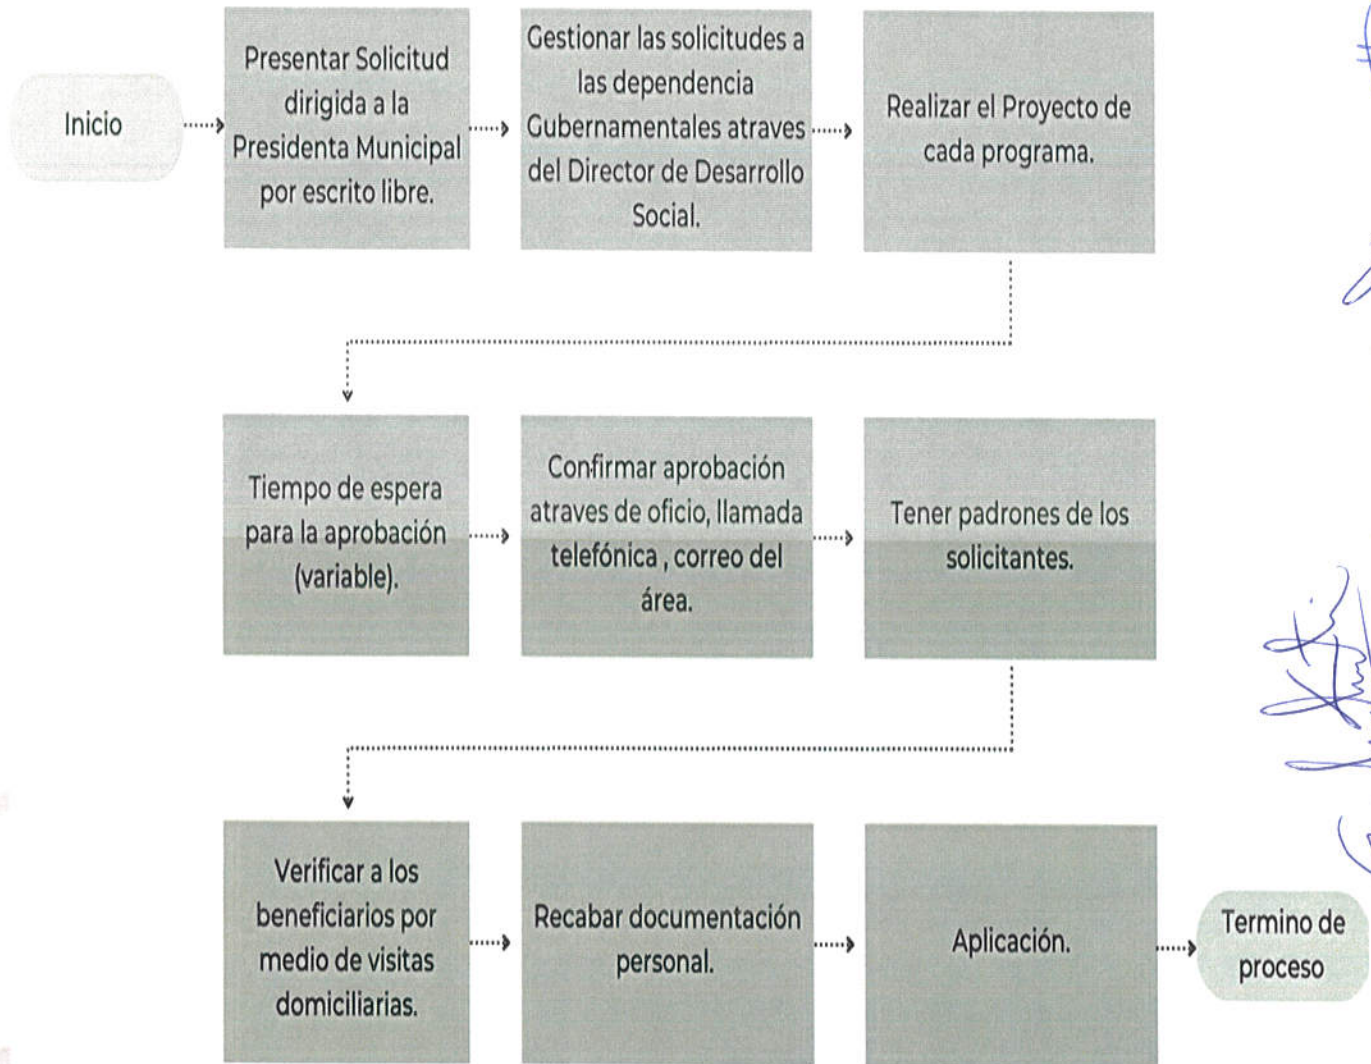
Inicio

Presentar Solicitud dirigida a la Presidenta Municipal por escrito libre.

Gestionar las solicitudes a las dependencia Gubernamentales atraves del Director de Desarrollo Social.

Realizar el Proyecto de cada programa.

Tiempo de espera para la aprobación (variable).

Confirmar aprobación atraves de oficio, llamada telefónica , correo del área.

Tener padrones de los solicitantes.

Verificar a los beneficiarios por medio de visitas domiciliarias.

Recabar documentación personal.

Aplicación.

Termino de proceso